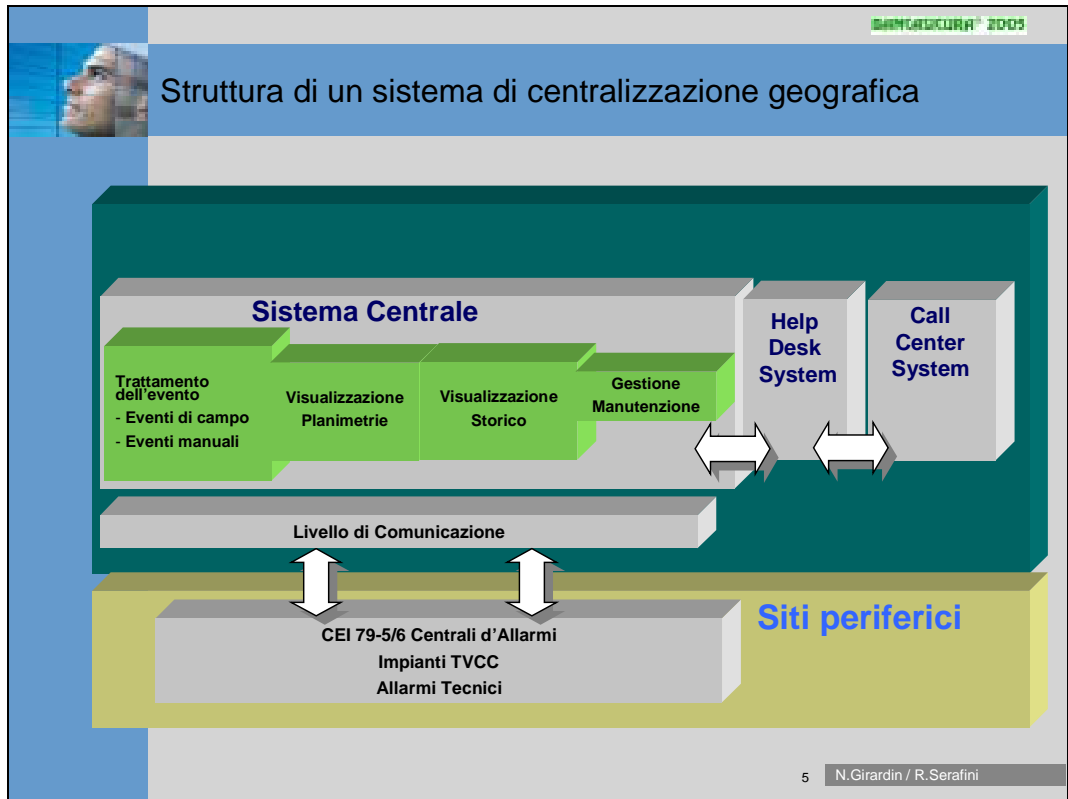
SANITASICURA® 2005

Struttura di un sistema di centralizzazione geografica

Sistema Centrale

Trattamento dell'evento
- Eventi di campo
- Eventi manuali

Visualizzazione Planimetrie

Visualizzazione Storico

Gestione Manutenzione

Help Desk System

Call Center System

Livello di Comunicazione

Siti periferici

CEI 79-5/6 Centrali d'Allarmi
Impianti TVCC
Allarmi Tecnici

5 N.Girardin / R.Serafini